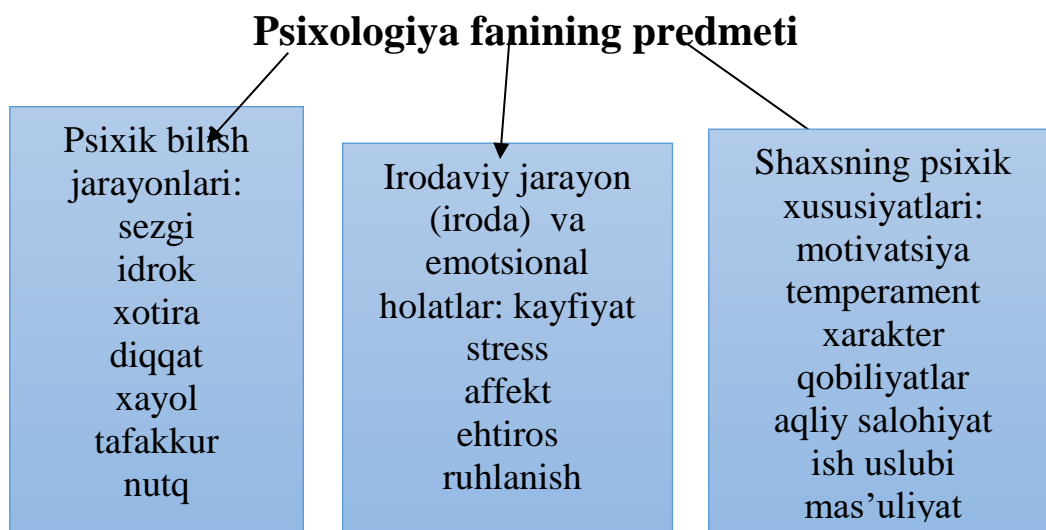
Psixologiya fanining predmeti

Psixik bilish jarayonlari:
sezgi
idrok
xotira
diqqat
xayol
tafakkur
nutq

Irodaviy jarayon (iroda) va emotsional holatlar: kayfiyat
stress
affekt
ehtiros
ruhlanish

Shaxsning psixik xususiyatlari:
motivatsiya
temperament
xarakter
qobiliyatlar
aqliy salohiyat
ish uslubi
mas’uliyat